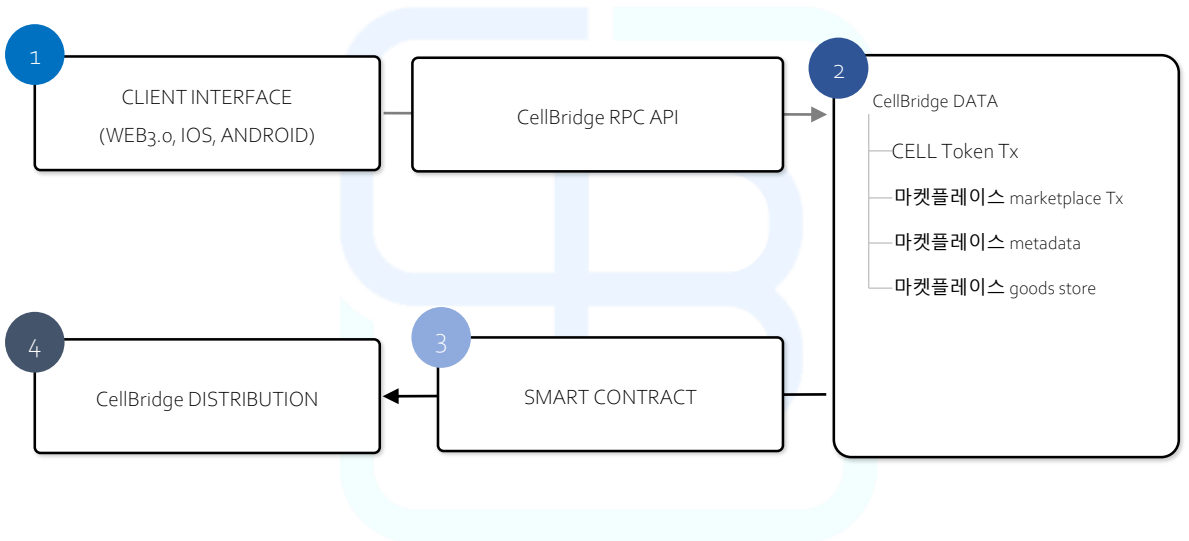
1

CLIENT INTERFACE
(WEB3.0, IOS, ANDROID)

CellBridge RPC API

2

CellBridge DATA

CELL Token Tx

마켓플레이스 marketplace Tx

마켓플레이스 metadata

마켓플레이스 goods store

4

CellBridge DISTRIBUTION

3

SMART CONTRACT